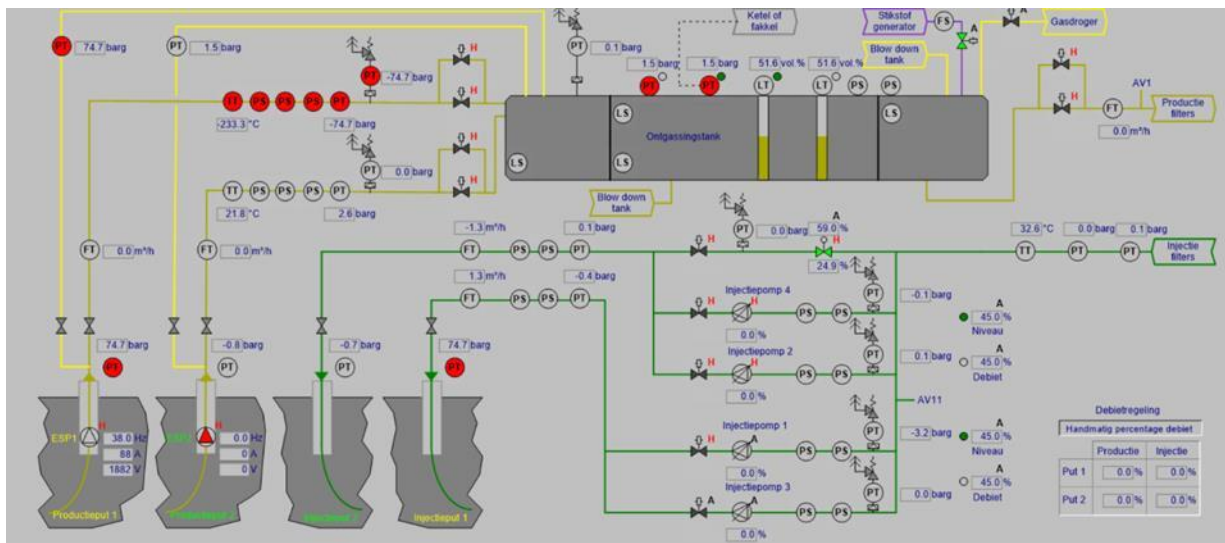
PT 74.7 barg
PT 1.5 barg
PT -74.7 barg
H
H
LT PS PS PS PT
-233.3 °C
-74.7 barg
H
PT 0.0 barg
H
TT PS PS PS PT
21.8 °C
2.6 barg
FT 0.0 m³/h
FT 0.0 m³/h
74.7 barg
PT
-0.8 barg
PT
ESP1
H
38.0 Hz
88 A
1882 V
Productieput 1
H
0.0 Hz
0 A
0 V
Productieput 2
-0.7 barg
PT
74.7 barg
PT
Injectieput 1
PT 0.1 barg
Ketel of fakkel
1.5 barg
1.5 barg
PT
PT
51.6 vol.%
51.6 vol.%
LT
LT
PS
PS
LS
LS
LS
LS
LS
Ontgassingstank
Blow down tank
Stikstof generator
FS
A
Blow down tank
A
Gasdroger
H
H
AV1
FT
Productie filters
0.0 m³/h
-1.3 m³/h
0.1 barg
FT PS PS PT
H
PT 0.0 barg
A
59.0 %
H
24.9 %
32.6 °C
0.0 barg
0.1 barg
TT PT PT
Injectie filters
1.3 m³/h
-0.4 barg
FT PS PS PT
Injectiepomp 4
H
H
0.0 %
PS PS
PT
-0.1 barg
A
45.0 %
Niveau
Injectiepomp 2
H
H
0.0 %
PS PS
PT
0.1 barg
A
45.0 %
Debiet
AV11
Injectiepomp 1
H
A
0.0 %
PS PS
PT
-3.2 barg
A
45.0 %
Niveau
Injectiepomp 3
A
A
0.0 %
PS PS
PT
0.0 barg
A
45.0 %
Debiet
Debietregeling
Handmatig percentage debiet

| | Productie | Injectie |
|---|---|---|
| Put 1 | 0.0 % | 0.0 % |
| Put 2 | 0.0 % | 0.0 % |